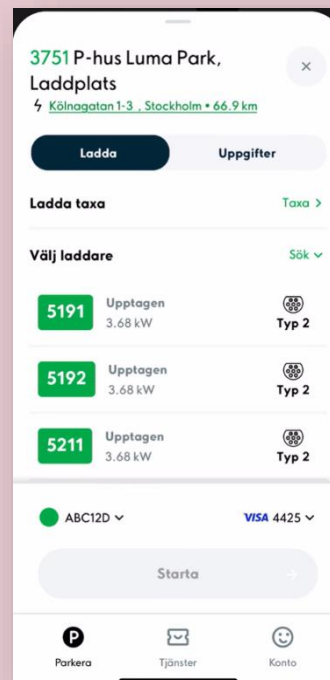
3751 P-hus Luma Park, Laddplats
×
Kölnagatan 1-3 , Stockholm • 66.9 km

Ladda
Uppgifter

Ladda taxa
Taxa >

Välj laddare
Sök ⌄

5191
Upptagen
3.68 kW
Typ 2

5192
Upptagen
3.68 kW
Typ 2

5211
Upptagen
3.68 kW
Typ 2

ABC12D ⌄
VISA 4425 ⌄

Starta

Parkera
Tjänster
Konto